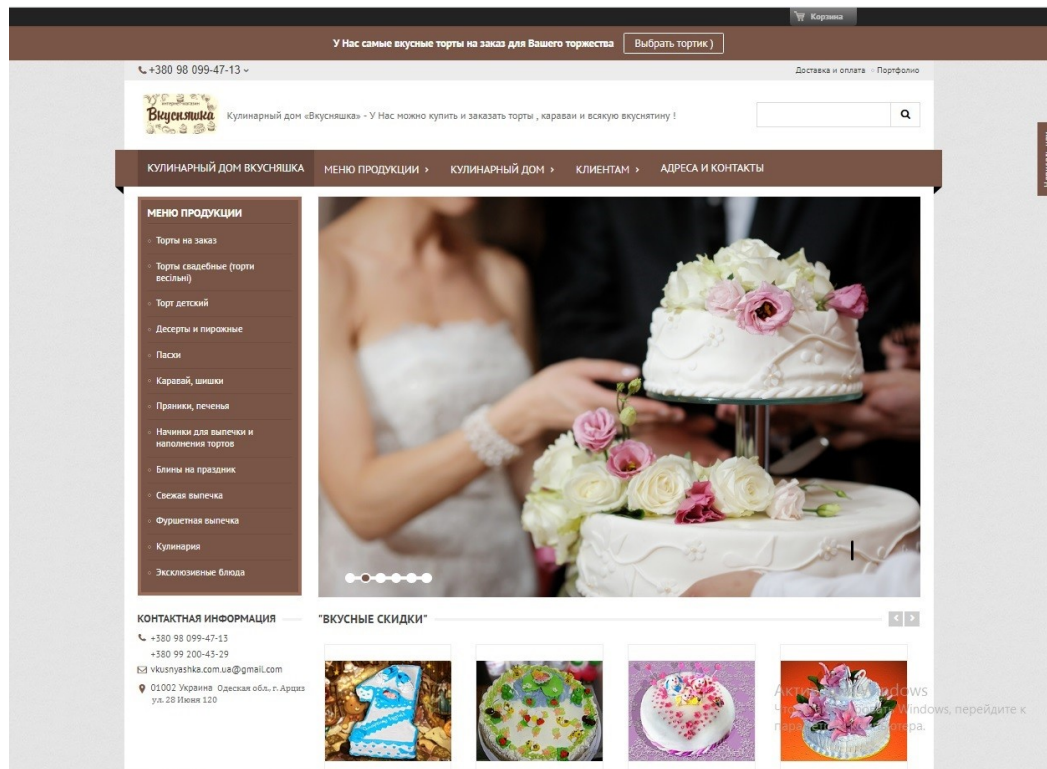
Корзина

У Нас самые вкусные торты на заказ для Вашего торжества Выбрать тортик )

+380 98 099-47-13

Доставка и оплата Портфолио

Вкусняшка

Кулинарный дом «Вкусняшка» - У Нас можно купить и заказать торты , караваи и всякую вкуснятину !

КУЛИНАРНЫЙ ДОМ ВКУСНЯШКА МЕНЮ ПРОДУКЦИИ › КУЛИНАРНЫЙ ДОМ › КЛИЕНТАМ › АДРЕСА И КОНТАКТЫ

МЕНЮ ПРОДУКЦИИ

Торты на заказ
Торты свадебные (торти весільні)
Торт детский
Десерты и пирожные
Пасхи
Каравай, шишки
Пряники, печенья
Начинки для выпечки и наполнения тортов
Блины на праздник
Свежая выпечка
Фуршетная выпечка
Кулинария
Эксклюзивные блюда

КОНТАКТНАЯ ИНФОРМАЦИЯ
+380 98 099-47-13
+380 99 200-43-29
vkusnyashka.com.ua@gmail.com
01002 Украина Одеская обл., г. Арциз ул. 28 Июня 120

"ВКУСНЫЕ СКИДКИ"

Акти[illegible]ndows
Что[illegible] Windows, перейдите к пара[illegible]тера.